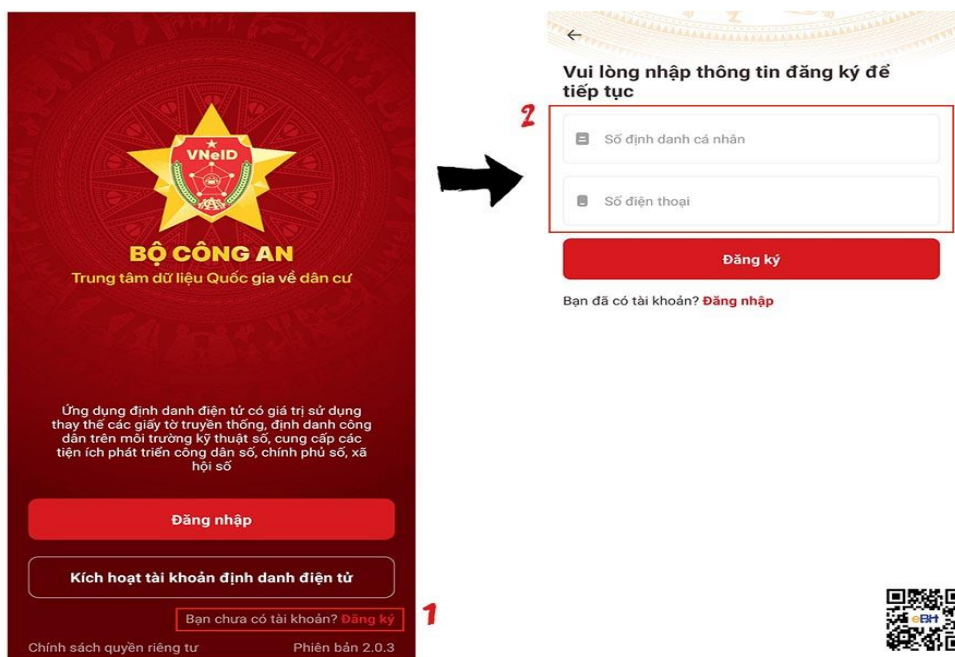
VNeID

BỘ CÔNG AN

Trung tâm dữ liệu Quốc gia về dân cư

Ứng dụng định danh điện tử có giá trị sử dụng thay thế các giấy tờ truyền thống, định danh công dân trên môi trường kỹ thuật số, cung cấp các tiện ích phát triển công dân số, chính phủ số, xã hội số

Đăng nhập

Kích hoạt tài khoản định danh điện tử

Bạn chưa có tài khoản? Đăng ký

1

Chính sách quyền riêng tư

Phiên bản 2.0.3

Vui lòng nhập thông tin đăng ký để tiếp tục

2

Số định danh cá nhân

Số điện thoại

Đăng ký

Bạn đã có tài khoản? Đăng nhập

eBH